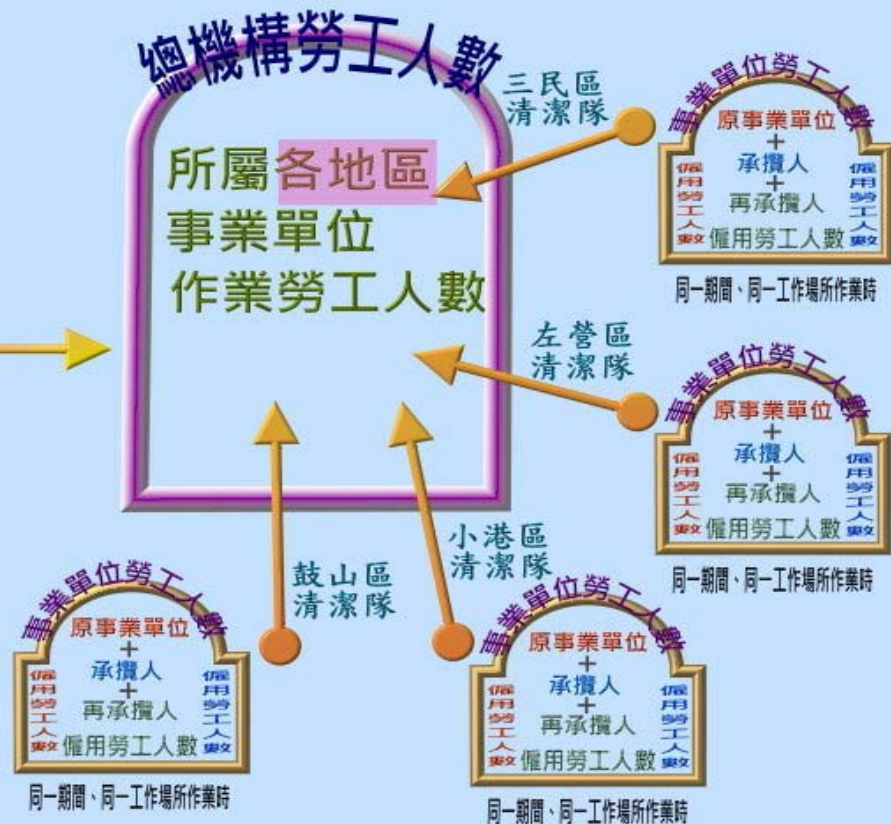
總機構勞工人數

所屬各地區
事業單位
作業勞工人數

三民區
清潔隊

事業單位勞工人數
原事業單位
+
承攬人
+
再承攬人
僱用勞工人數
僱用勞工人數
僱用勞工人數
同一期間、同一工作場所作業時

左營區
清潔隊

事業單位勞工人數
原事業單位
+
承攬人
+
再承攬人
僱用勞工人數
僱用勞工人數
僱用勞工人數
同一期間、同一工作場所作業時

鼓山區
清潔隊

小港區
清潔隊

事業單位勞工人數
原事業單位
+
承攬人
+
再承攬人
僱用勞工人數
僱用勞工人數
僱用勞工人數
同一期間、同一工作場所作業時

事業單位勞工人數
原事業單位
+
承攬人
+
再承攬人
僱用勞工人數
僱用勞工人數
僱用勞工人數
同一期間、同一工作場所作業時